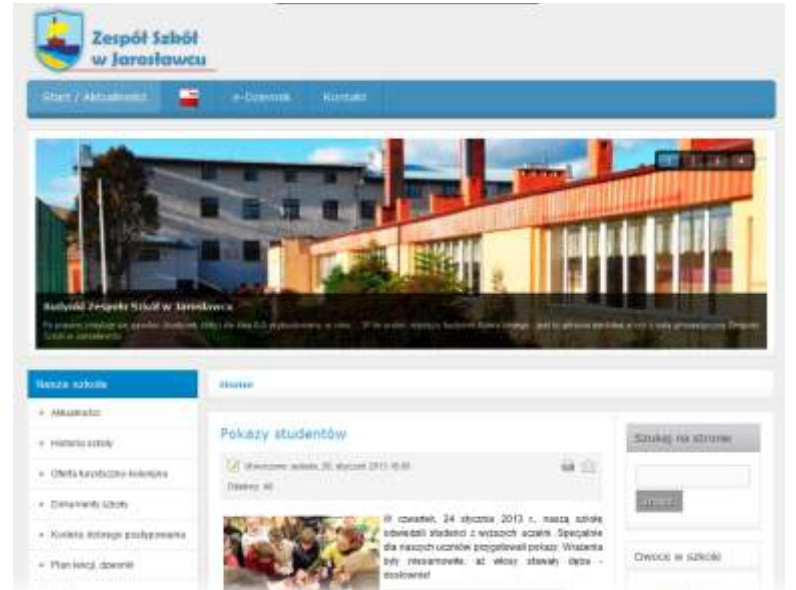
Zespół Szkół w Jarosławcu

Start / Aktualności
e-Dziennik
Kontakt

Budynki Zespołu Szkół w Jarosławcu
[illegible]

Nasza szkoła
Aktualności
Historia szkoły
Oferta kształcenia-kolejnego
Dokumenty szkoły
Kodeks etyczne postępowania
Plan lekcji, dzwonki

Home

Pokazy studentów

Utworzono: sobota, 26, styczeń 2013 16:00
Odsłony: 48

W czwartek, 24 stycznia 2013 r., naszą szkołę odwiedzili studenci z wyższych uczelni. Specjalnie dla naszych uczniów przygotowali pokazy. Wrażenia były niesamowite, aż włosy stawały dęba - dosłownie!

Szukaj na stronie
Szukaj

Owoce w szkole